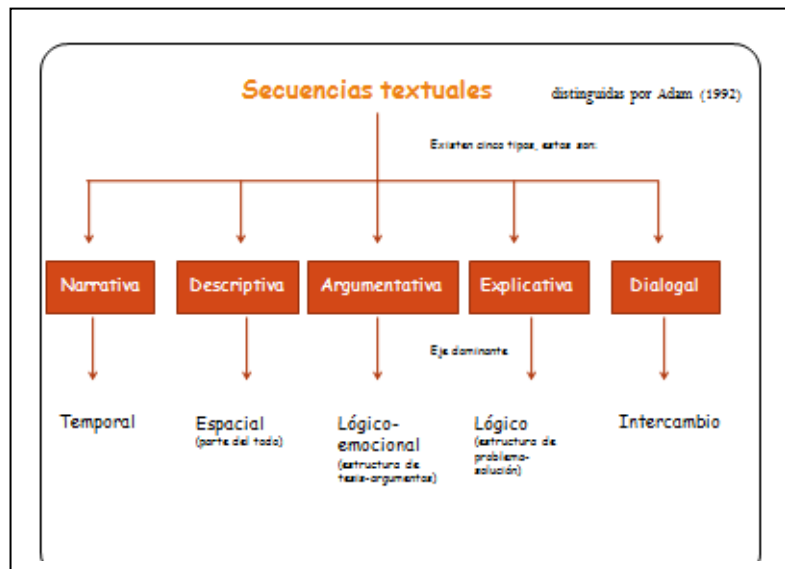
Secuencias textuales distinguidas por Adam (1992)

Existen cinco tipos, estos son.

Narrativa

Descriptiva

Argumentativa

Explicativa

Dialogal

Eje dominante

Temporal

Espacial (parte del todo)

Lógico-emocional (estructura de tesis-argumentos)

Lógico (estructura de problema-solución)

Intercambio